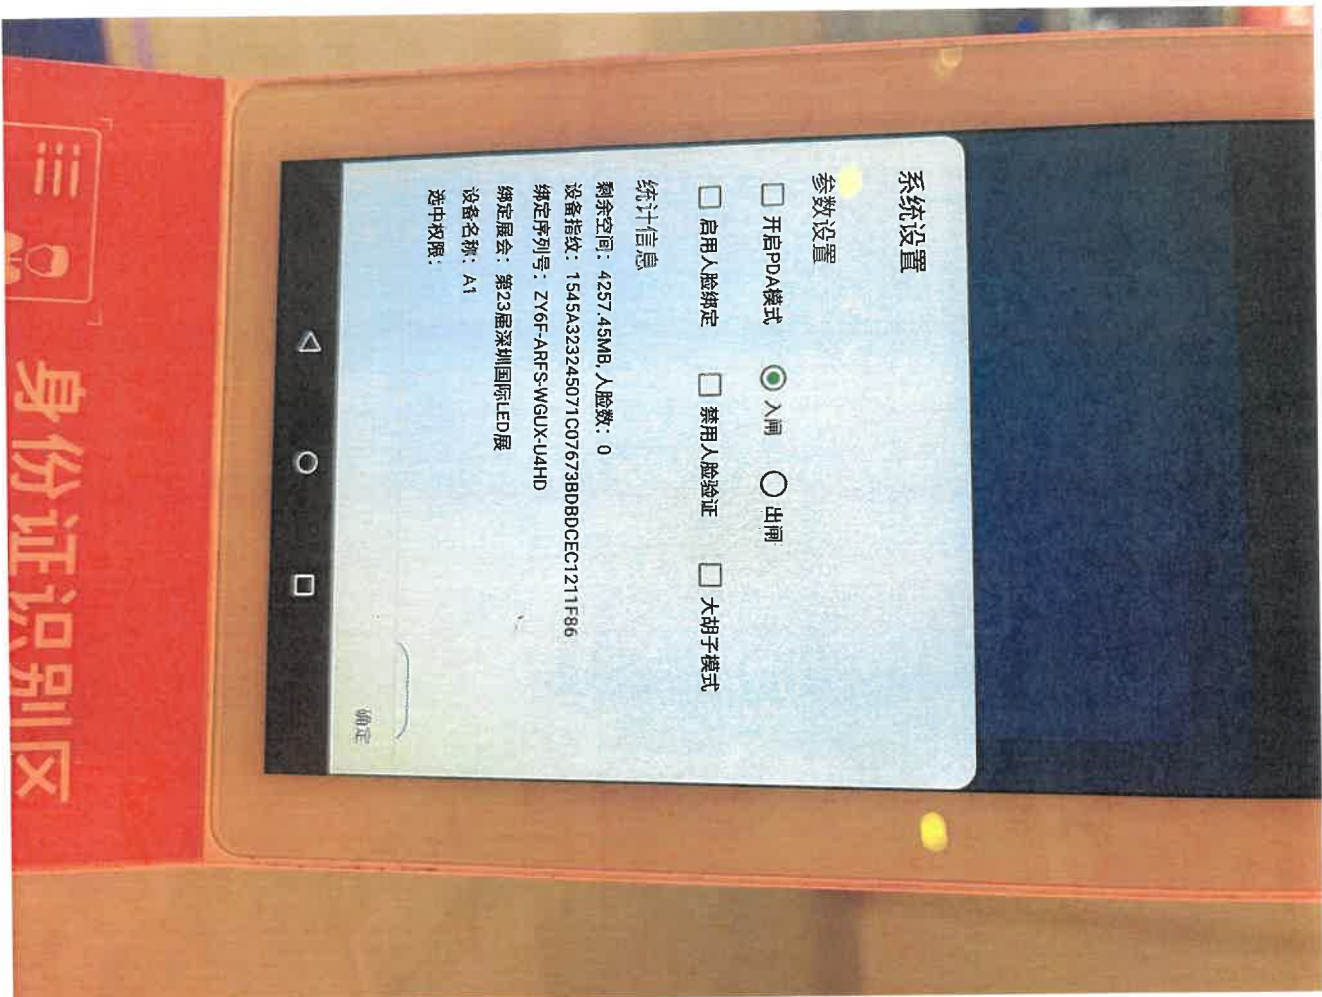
系统设置

参数设置

开启PDA模式

入闸

出闸

启用人脸绑定

禁用人脸验证

大胡子模式

统计信息

剩余空间：4257.45MB，人脸数：0

设备指纹：1545A32324507107673BDBDCEC1211F86

绑定序列号：ZY6F-ARFS-WGUX-U4HD

绑定展会：第23届深圳国际LED展

设备名称：A1

选中权限：

确定

身份证识别区